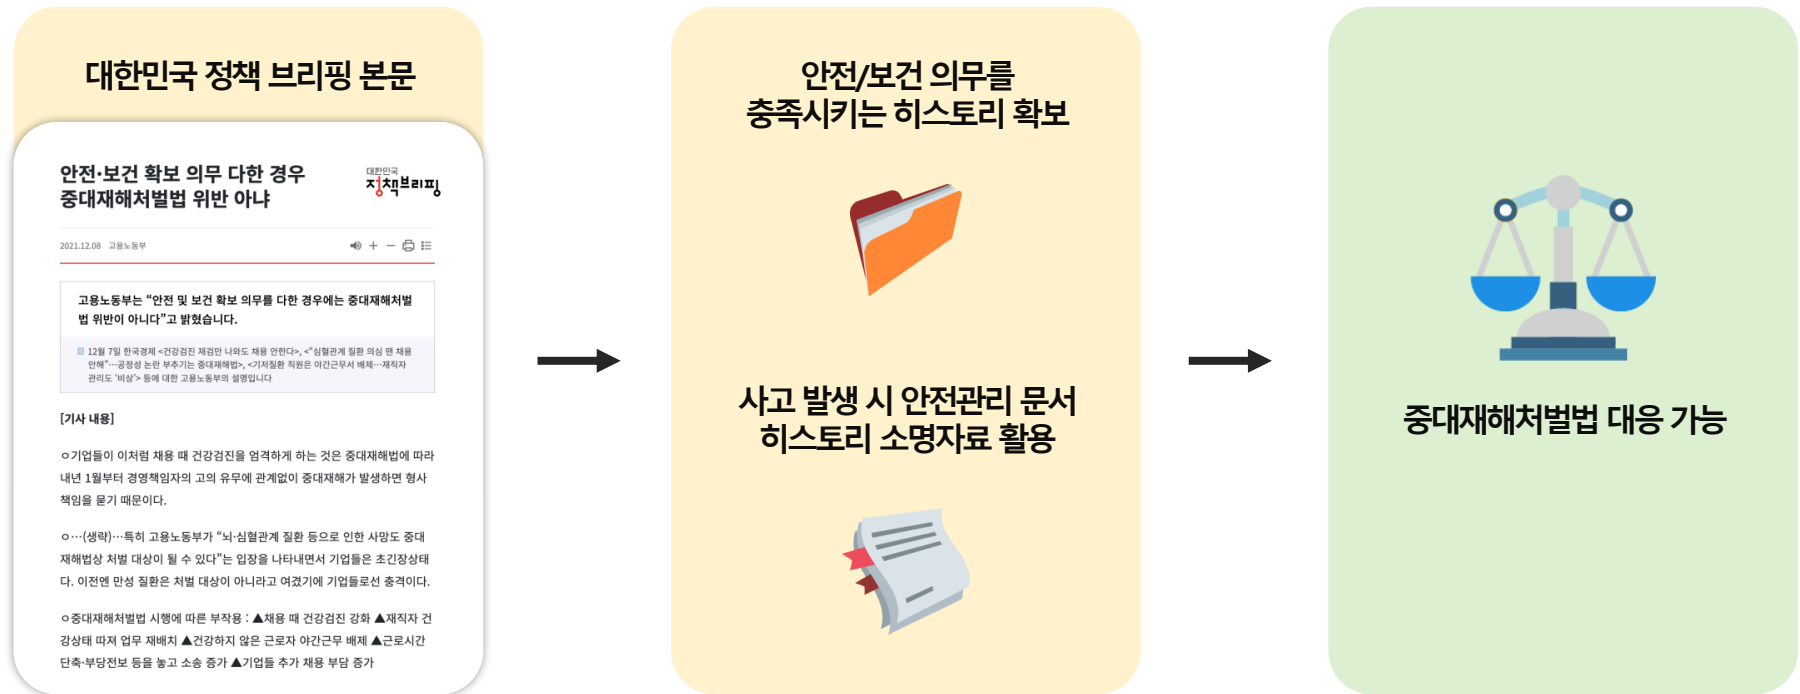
대한민국 정책 브리핑 본문

안전·보건 확보 의무 다한 경우 중대재해처벌법 위반 아냐

대한민국 정책브리핑

2021.12.08 고용노동부

고용노동부는 "안전 및 보건 확보 의무를 다한 경우에는 중대재해처벌법 위반이 아니다"고 밝혔습니다.

12월 7일 한국경제 <건강검진 재검만 나와도 채용 안한다>, <"심혈관계 질환 의심 땐 채용 안해"…공정성 논란 부추기는 중대재해법>, <기저질환 직원은 야간근무서 배제…재직자 관리도 '비상'> 등에 대한 고용노동부의 설명입니다

[기사 내용]

○기업들이 이처럼 채용 때 건강검진을 엄격하게 하는 것은 중대재해법에 따라 내년 1월부터 경영책임자의 고의 유무에 관계없이 중대재해가 발생하면 형사 책임을 묻기 때문이다.

○…(생략)…특히 고용노동부가 "뇌·심혈관계 질환 등으로 인한 사망도 중대재해법상 처벌 대상이 될 수 있다"는 입장을 나타내면서 기업들은 초긴장상태다. 이전엔 만성 질환은 처벌 대상이 아니라고 여겼기에 기업들로선 충격이다.

○중대재해처벌법 시행에 따른 부작용 : ▲채용 때 건강검진 강화 ▲재직자 건강상태 따져 업무 재배치 ▲건강하지 않은 근로자 야간근무 배제 ▲근로시간 단축·부당전보 등을 놓고 소송 증가 ▲기업들 추가 채용 부담 증가

안전/보건 의무를 충족시키는 히스토리 확보

사고 발생 시 안전관리 문서 히스토리 소명자료 활용

중대재해처벌법 대응 가능